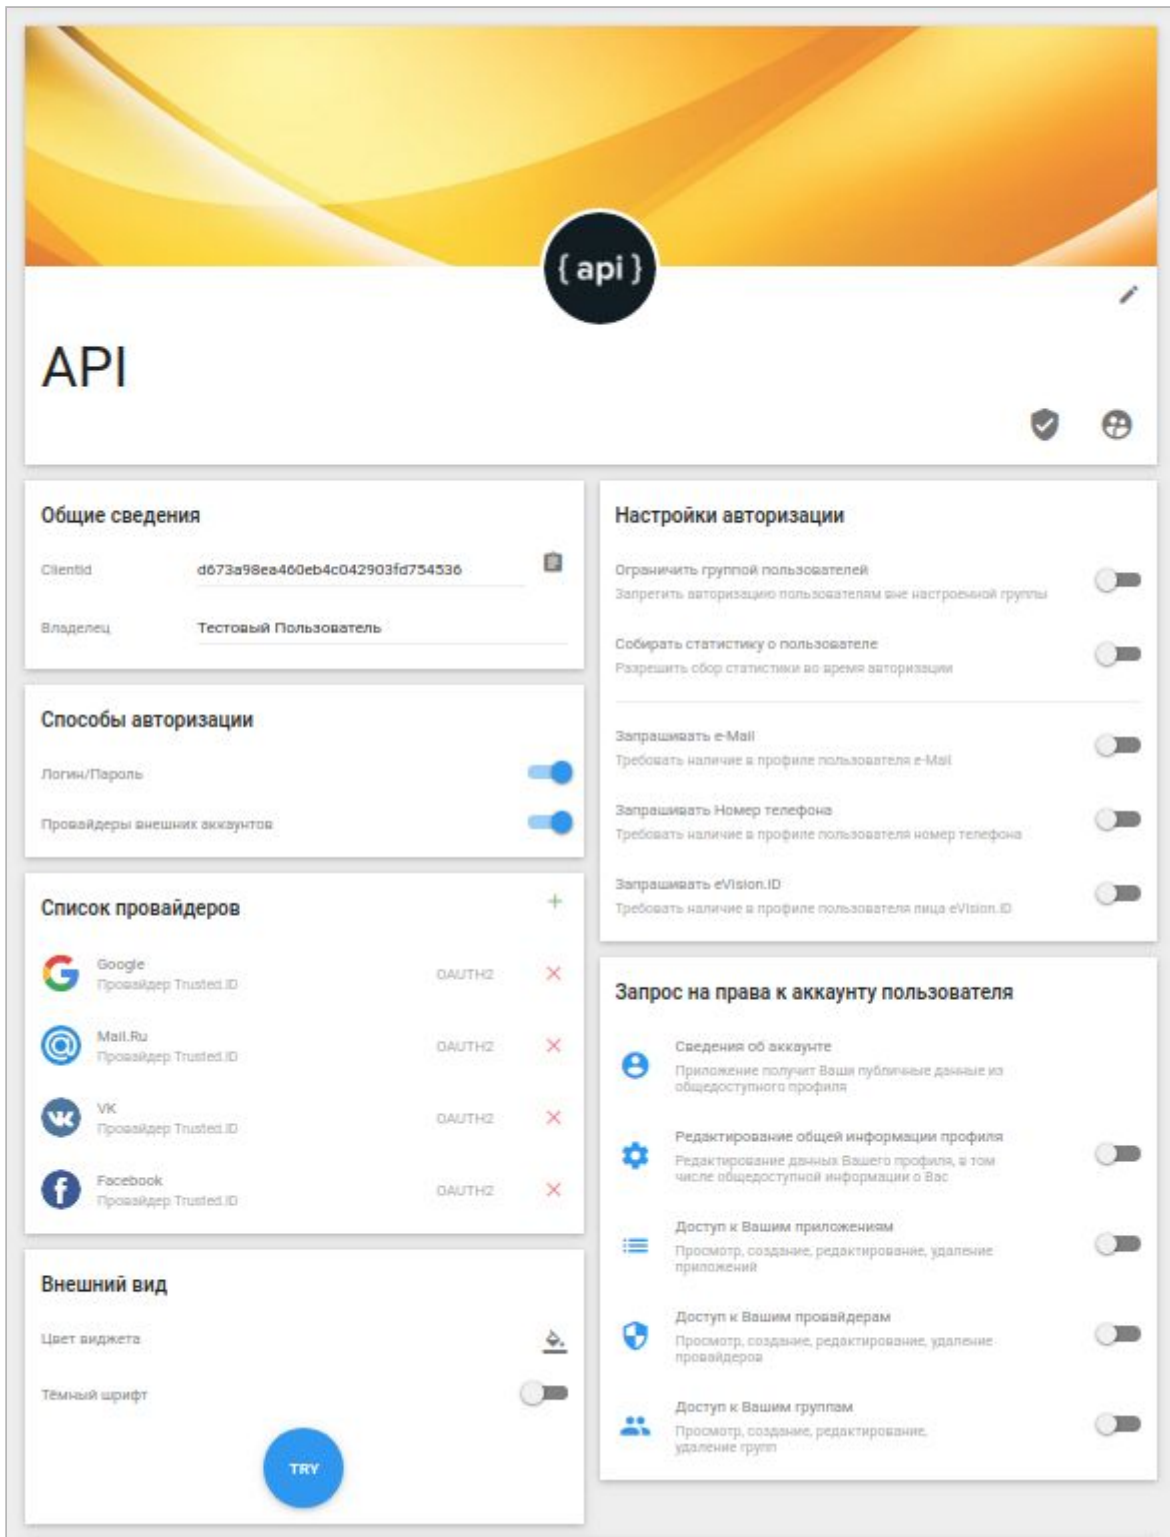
{ api }

API

Общие сведения

ClientId d673a98ea460eb4c042903fd754536

Владелец Тестовый Пользователь

Способы авторизации

Логин/Пароль

Провайдеры внешних аккаунтов

Список провайдеров

+

Google
Провайдер Trusted.ID
OAUTH2

Mail.Ru
Провайдер Trusted.ID
OAUTH2

VK
Провайдер Trusted.ID
OAUTH2

Facebook
Провайдер Trusted.ID
OAUTH2

Внешний вид

Цвет виджета

Тёмный шрифт

TRY

Настройки авторизации

Ограничить группой пользователей
Запретить авторизацию пользователям вне настроенной группы

Собирать статистику о пользователе
Разрешить сбор статистики во время авторизации

Запрашивать e-Mail
Требовать наличие в профиле пользователя e-Mail

Запрашивать Номер телефона
Требовать наличие в профиле пользователя номер телефона

Запрашивать eVision.ID
Требовать наличие в профиле пользователя лица eVision.ID

Запрос на права к аккаунту пользователя

Сведения об аккаунте
Приложение получит Ваши публичные данные из общедоступного профиля

Редактирование общей информации профиля
Редактирование данных Вашего профиля, в том числе общедоступной информации о Вас

Доступ к Вашим приложениям
Просмотр, создание, редактирование, удаление приложений

Доступ к Вашим провайдерам
Просмотр, создание, редактирование, удаление провайдеров

Доступ к Вашим группам
Просмотр, создание, редактирование, удаление групп